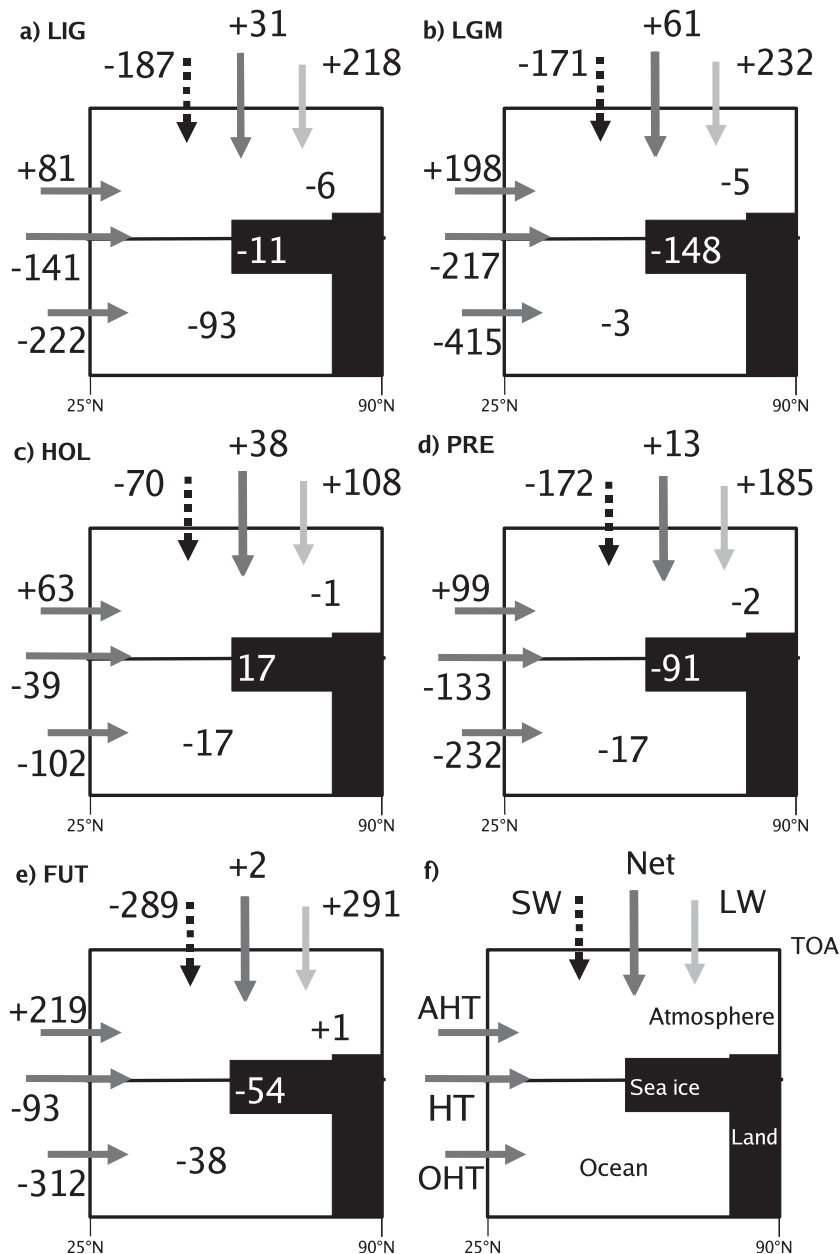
a) LIG
-187
+31
+218
+81
-6
-141
-11
-222
-93
25°N
90°N

b) LGM
-171
+61
+232
+198
-5
-217
-148
-415
-3
25°N
90°N

c) HOL
-70
+38
+108
+63
-1
-39
17
-102
-17
25°N
90°N

d) PRE
-172
+13
+185
+99
-2
-133
-91
-232
-17
25°N
90°N

e) FUT
-289
+2
+291
+219
+1
-93
-54
-312
-38
25°N
90°N

f)
SW
Net
LW
TOA
AHT
Atmosphere
HT
Sea ice
Land
OHT
Ocean
25°N
90°N